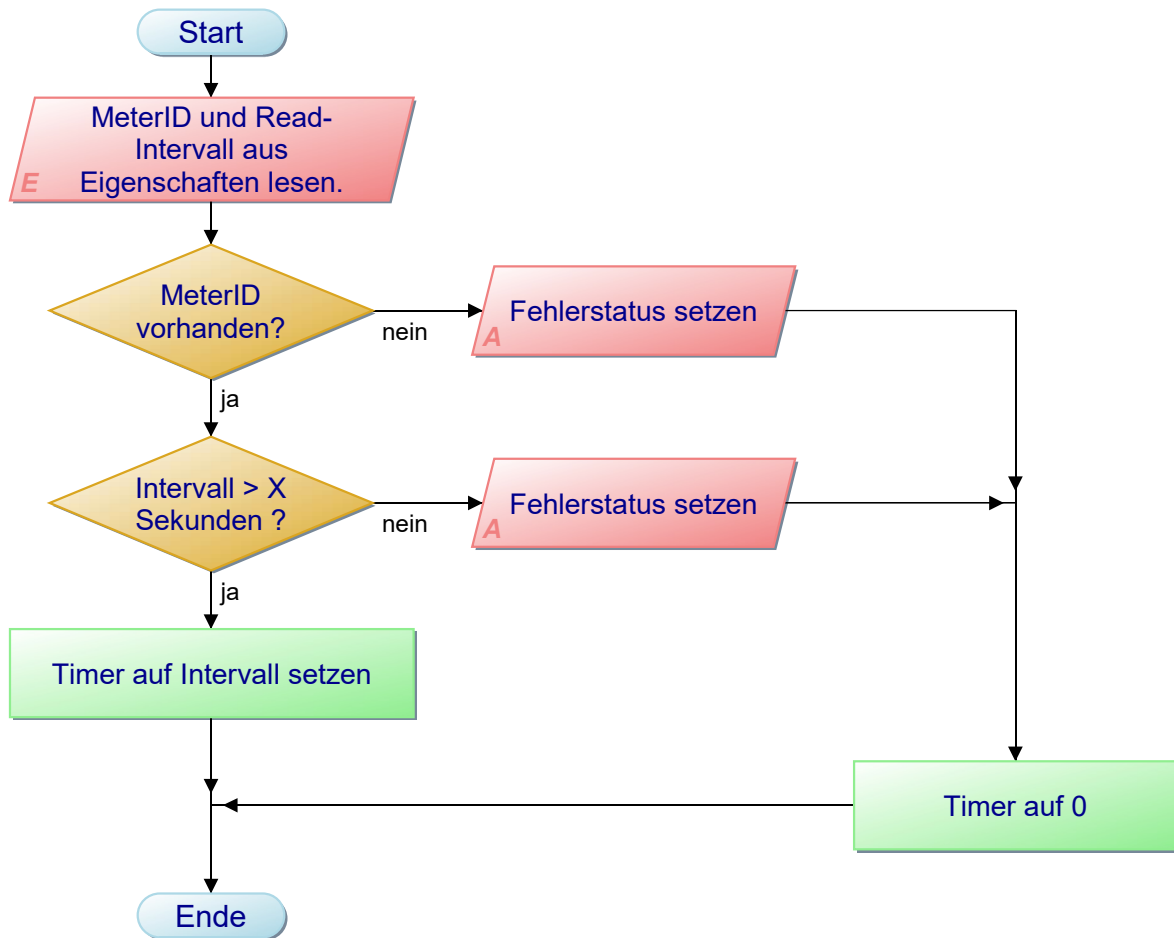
Start

E MeterID und Read-Intervall aus Eigenschaften lesen.

MeterID vorhanden?

nein

A Fehlerstatus setzen

ja

Intervall > X Sekunden ?

nein

A Fehlerstatus setzen

ja

Timer auf Intervall setzen

Timer auf 0

Ende